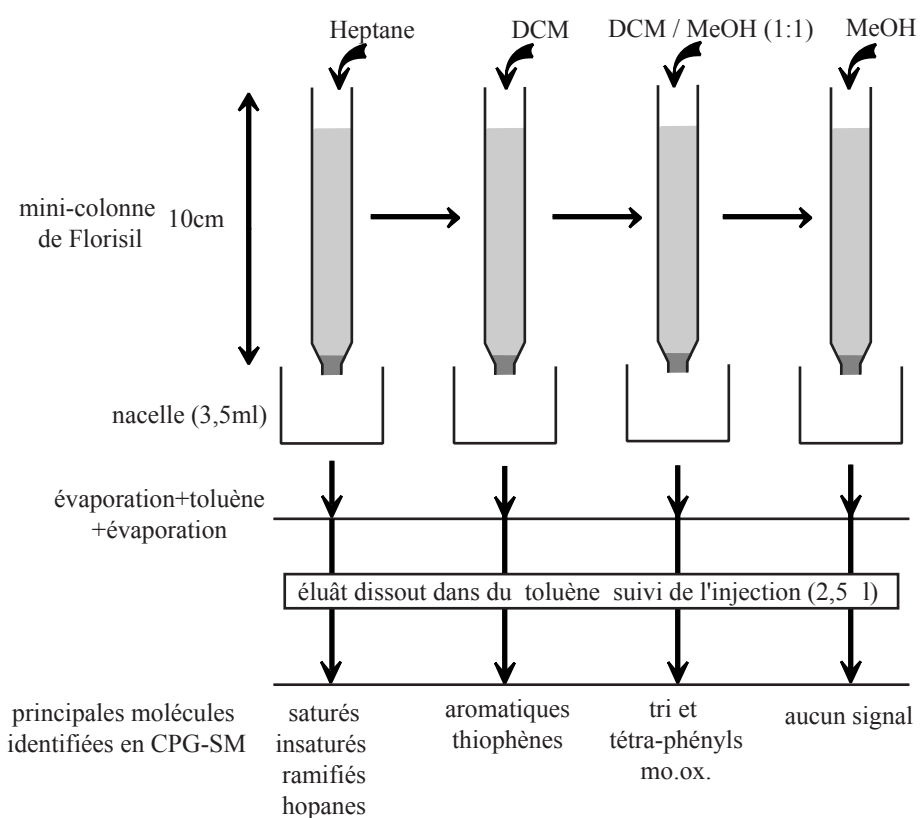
Heptane

DCM

DCM / MeOH (1:1)

MeOH

mini-colonne de Florisil

10cm

nacelle (3,5ml)

évaporation+toluène +évaporation

éluât dissout dans du toluène suivi de l'injection (2,5 l)

principales molécules identifiées en CPG-SM

saturés insaturés ramifiés hopanes

aromatiques thiophènes

tri et tétra-phényls mo.ox.

aucun signal